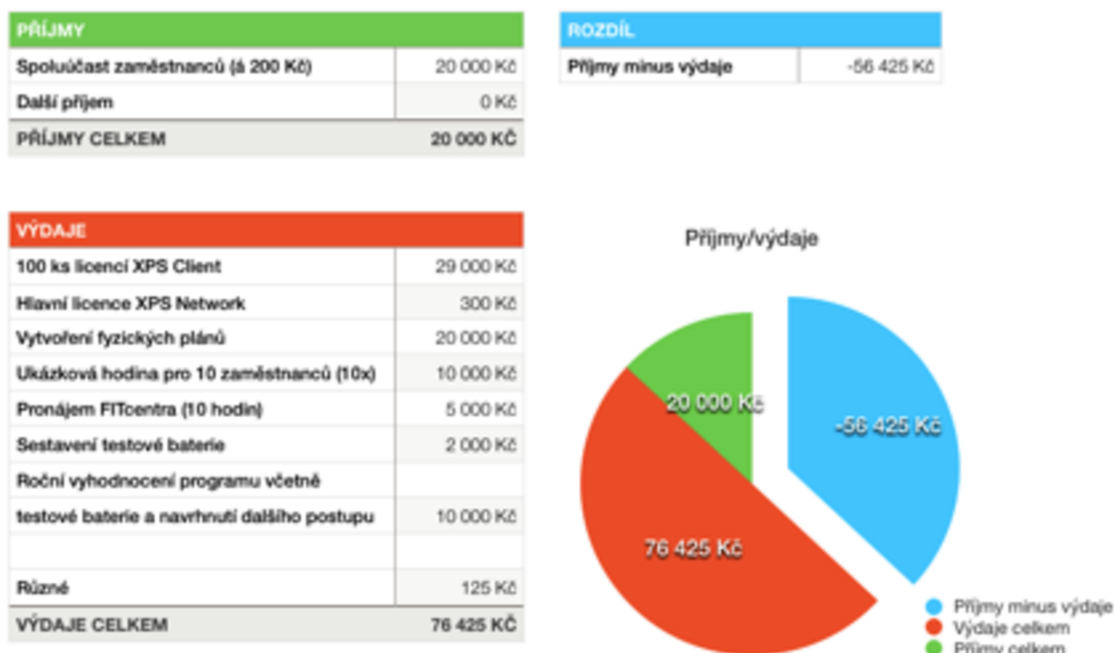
| PŘÍJMY | |
|---|---|
| Spoluúčast zaměstnanců (á 200 Kč) | 20 000 Kč |
| Další příjem | 0 Kč |
| PŘÍJMY CELKEM | 20 000 KČ |

| ROZDÍL | |
|---|---|
| Příjmy minus výdaje | -56 425 Kč |

| VÝDAJE | |
|---|---|
| 100 ks licencí XPS Client | 29 000 Kč |
| Hlavní licence XPS Network | 300 Kč |
| Vytvoření fyzických plánů | 20 000 Kč |
| Ukázková hodina pro 10 zaměstnanců (10x) | 10 000 Kč |
| Pronájem FITcentra (10 hodin) | 5 000 Kč |
| Sestavení testové baterie | 2 000 Kč |
| Roční vyhodnocení programu včetně | |
| testové baterie a navrhnutí dalšího postupu | 10 000 Kč |
| | |
| Různé | 125 Kč |
| VÝDAJE CELKEM | 76 425 KČ |

Příjmy/výdaje

20 000 Kč
-56 425 Kč
76 425 Kč

Příjmy minus výdaje
Výdaje celkem
Příjmy celkem